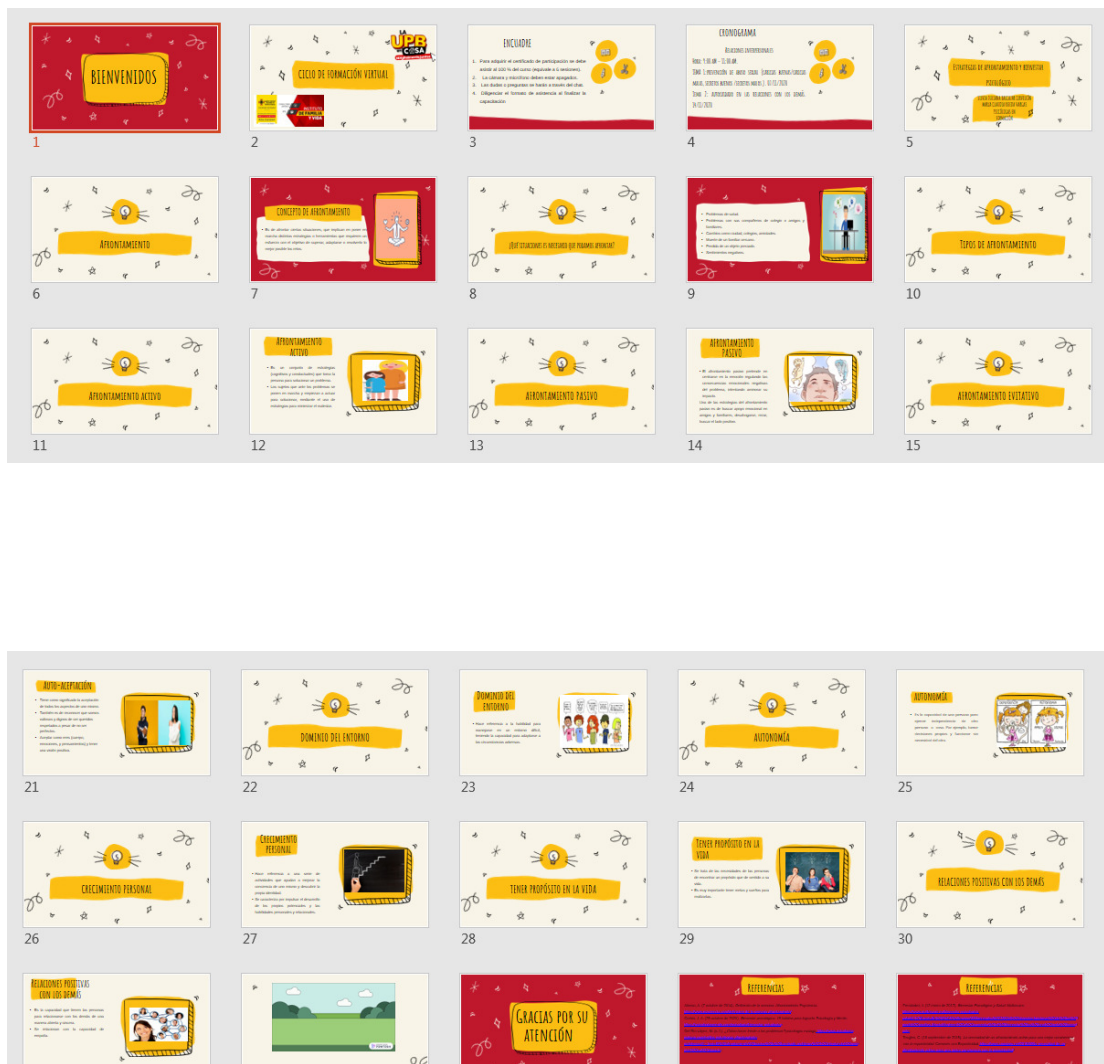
BIENVENIDOS

1

CICLO DE FORMACIÓN VIRTUAL

UPB CESA

2

ENCUADRE

1. Para adquirir el certificado de participación se debe asistir al 100 % del curso (equivale a 6 sesiones).
2. La cámara y micrófono deben estar apagados.
3. Las dudas y preguntas se harán a través del chat.
4. Diligenciar el formato de asistencia al finalizar la capacitación.

3

CRONOGRAMA

Relaciones interpersonales

Hora: 9:00 am – 11:30 am

Tema 1: prevención de abuso sexual (Lorena Andrea Cardenas Mahecha, Jennifer Ordoñez Mora, Yesenia Rodríguez Melo) 07/11/2020

Tema 2: afrontamiento en las relaciones con los demás. 14/11/2020

4

Estrategias de afrontamiento y bienestar psicológico

5

Afrontamiento

6

Concepto de afrontamiento

7

¿Qué situaciones es necesario que podamos afrontar?

8

9

Tipos de afrontamiento

10

Afrontamiento activo

11

Afrontamiento activo

12

Afrontamiento pasivo

13

Afrontamiento pasivo

14

Afrontamiento evitativo

15

Auto-aceptación

21

Dominio del entorno

22

Dominio del entorno

23

Autonomía

24

Autonomía

25

Crecimiento personal

26

Crecimiento personal

27

Tener propósito en la vida

28

Tener propósito en la vida

29

Relaciones positivas con los demás

30

Relaciones positivas con los demás

Gracias por su atención

Referencias

Referencias